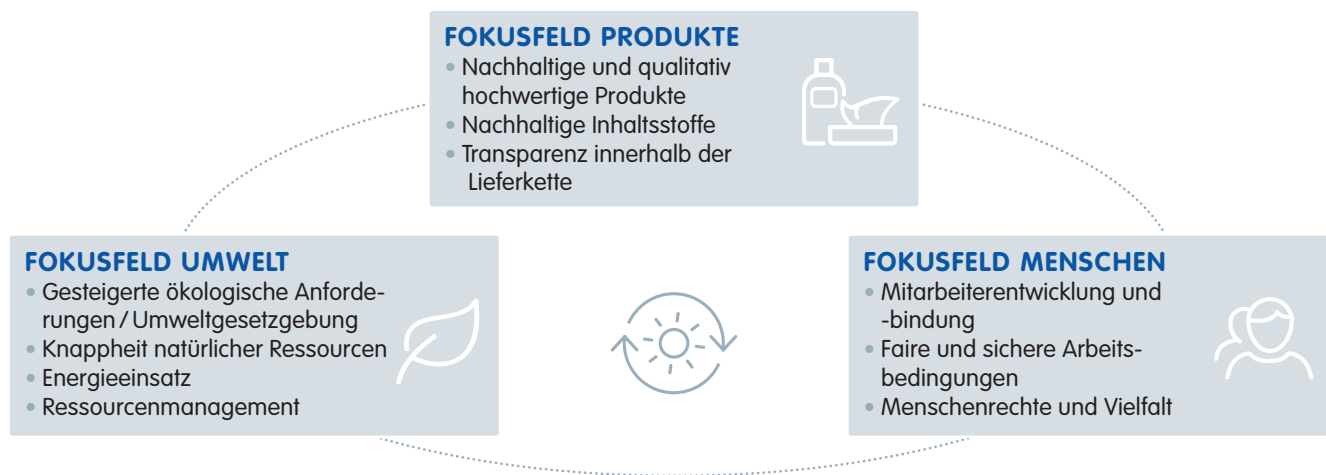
FOKUSFELD PRODUKTE
• Nachhaltige und qualitativ hochwertige Produkte
• Nachhaltige Inhaltsstoffe
• Transparenz innerhalb der Lieferkette

FOKUSFELD UMWELT
• Gesteigerte ökologische Anforderungen / Umweltgesetzgebung
• Knappheit natürlicher Ressourcen
• Energieeinsatz
• Ressourcenmanagement

FOKUSFELD MENSCHEN
• Mitarbeiterentwicklung und -bindung
• Faire und sichere Arbeitsbedingungen
• Menschenrechte und Vielfalt